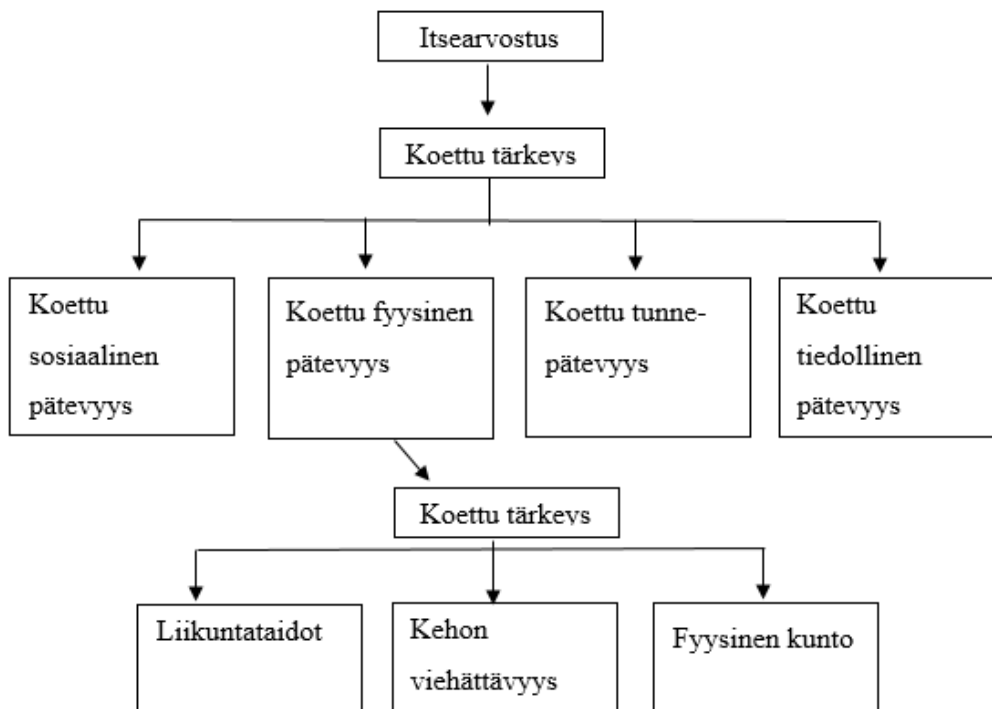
Itsearvostus

Koettu tärkeys

Koettu sosiaalinen pätevyys

Koettu fyysinen pätevyys

Koettu tunnepätevyys

Koettu tiedollinen pätevyys

Koettu tärkeys

Liikuntataidot

Kehon viehättävyys

Fyysinen kunto